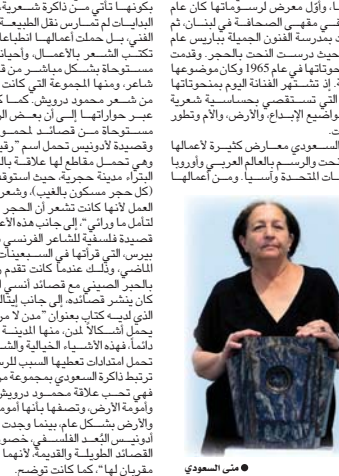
يكونها تأتي من ذاكرة شعرية ... البدايات لم تمارس نقل الطبيعة ... الفني، بل حملت أعمالها انطباعات ... تكتسب الشعر بالاعمال، وأحيانا ... مستوحاة بشكل مباشر من قصائد ... شاعر، منها المجموعة التي كانت ... من شعر محمود درويش. كما ... عبر حواراتها إلى أن بعض الـ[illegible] ... مستوحاة من قصائد محمود ... وقصيدة لادونيس تحمل اسم "رقيم ... وهي تحمل مقاطع لها علاقة بالـ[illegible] ... البتراء مدينة حجرية، حيث استوقف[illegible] ... (كل حجر مسكون بالغيب)، وشعر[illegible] ... العمل لانها كانت تشعر أن الحجر ... لتأمل ما ورائي"، إلى جانب هذه الأعمال ... قصيدة فلسفية للشاعر الفرنسي ... بيرس، التي قرأتها في السبعينات ... الماضي، وذلك عندما كانت تقدم ... بالحجر الصيني مع قصائد أنسي ... كان ينشر قصائده، إلى جانب إيتال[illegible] ... الذي لديه كتاب بعنوان "مدن لا مر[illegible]" ... يحمل أشكالاً لمدن، منها المدينة ... دائماً، فهذه الأشياء الخيالية والشـ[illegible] ... تحمل امتدادات تعطيها السبب للر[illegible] ... ترتبط ذاكرة السعودي بمجموعة من ... فهي تحب علاقة محمود درويش ... وأمومة الأرض، وتصفها بأنها أمومة ... والارض بشكل عام، بينما وجدت ... أدونيس البُعد الفلسفي، خصوصاً ... القصائد الطويلة والقديمة، لانها ... مقربان لها"، كما كانت توضح.

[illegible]، وأول معرض لرسوماتها كان ... في مقهى الصحافة في لبنان، ثم ... بمدرسة الفنون الجميلة بباريس عام ... حيث درست النحت بالحجر. وقدمت ... منحوتاتها في عام 1965 وكان موضوعها ... . إذ تشتهر الفنانة اليوم بمنحوتاتها ... التي تستقصي بحساسية شعرية ... مواضيع الإبداع، والأرض، والأم وتطور ... .

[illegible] السعودي معارض كثيرة لأعمالها ... النحت والرسم بالعالم العربي وأوروبا ... الولايات المتحدة وآسيا. ومن أعمالها ...

● منى السعودي